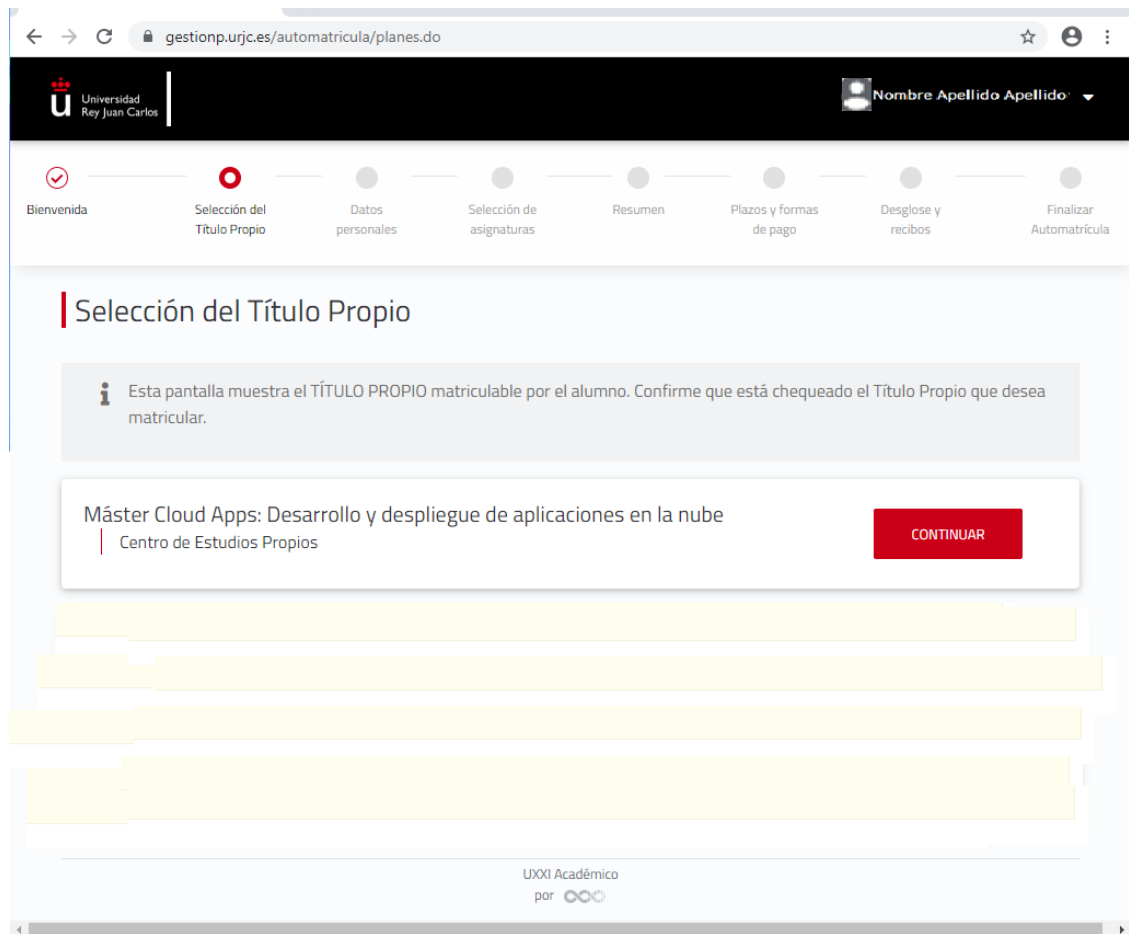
gestionp.urjc.es/automatricula/planes.do

Universidad Rey Juan Carlos

Nombre Apellido Apellido

Bienvenida

Selección del Título Propio

Datos personales

Selección de asignaturas

Resumen

Plazos y formas de pago

Desglose y recibos

Finalizar Automatrícula

Selección del Título Propio

Esta pantalla muestra el TÍTULO PROPIO matriculable por el alumno. Confirme que está chequeado el Título Propio que desea matricular.

Máster Cloud Apps: Desarrollo y despliegue de aplicaciones en la nube

Centro de Estudios Propios

CONTINUAR

UXXI Académico

por